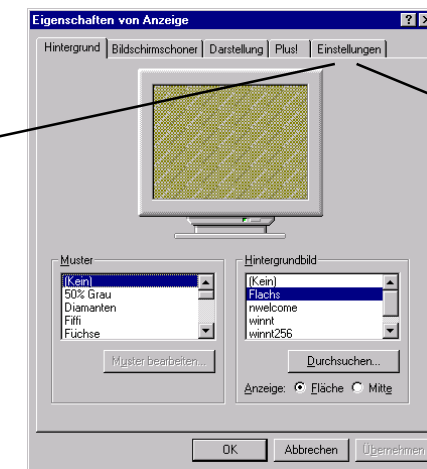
Eigenschaften von Anzeige

? X

Hintergrund | Bildschirmschoner | Darstellung | Plus! | Einstellungen

Muster
(Kein)
50% Grau
Diamanten
Fiffi
Füchse

Muster bearbeiten...

Hintergrundbild
(Kein)
Flachs
nwelcome
winnt
winnt256

Durchsuchen...

Anzeige: Fläche Mitte

OK | Abbrechen | Übernehmen